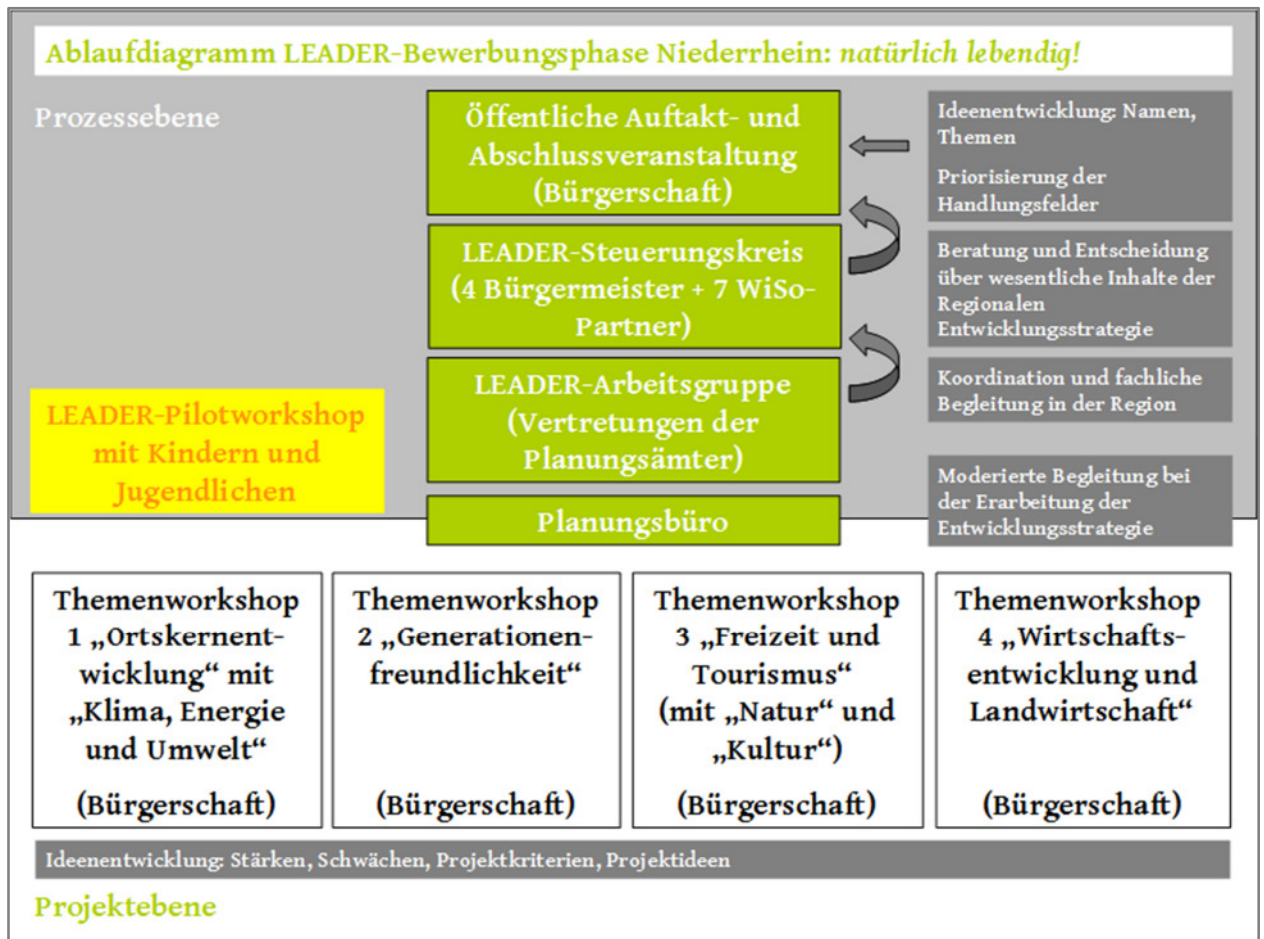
Ablaufdiagramm LEADER-Bewerbungsphase Niederrhein: natürlich lebendig!

Prozessebene

Öffentliche Auftakt- und Abschlussveranstaltung (Bürgerschaft)

Ideenentwicklung: Namen, Themen

Priorisierung der Handlungsfelder

LEADER-Steuerungskreis (4 Bürgermeister + 7 WiSo-Partner)

Beratung und Entscheidung über wesentliche Inhalte der Regionalen Entwicklungsstrategie

LEADER-Pilotworkshop mit Kindern und Jugendlichen

LEADER-Arbeitsgruppe (Vertretungen der Planungsämter)

Koordination und fachliche Begleitung in der Region

Planungsbüro

Moderierte Begleitung bei der Erarbeitung der Entwicklungsstrategie

Themenworkshop 1 „Ortskernentwicklung“ mit „Klima, Energie und Umwelt“ (Bürgerschaft)

Themenworkshop 2 „Generationenfreundlichkeit“ (Bürgerschaft)

Themenworkshop 3 „Freizeit und Tourismus“ (mit „Natur“ und „Kultur“) (Bürgerschaft)

Themenworkshop 4 „Wirtschaftsentwicklung und Landwirtschaft“ (Bürgerschaft)

Ideenentwicklung: Stärken, Schwächen, Projektkriterien, Projektideen

Projektebene